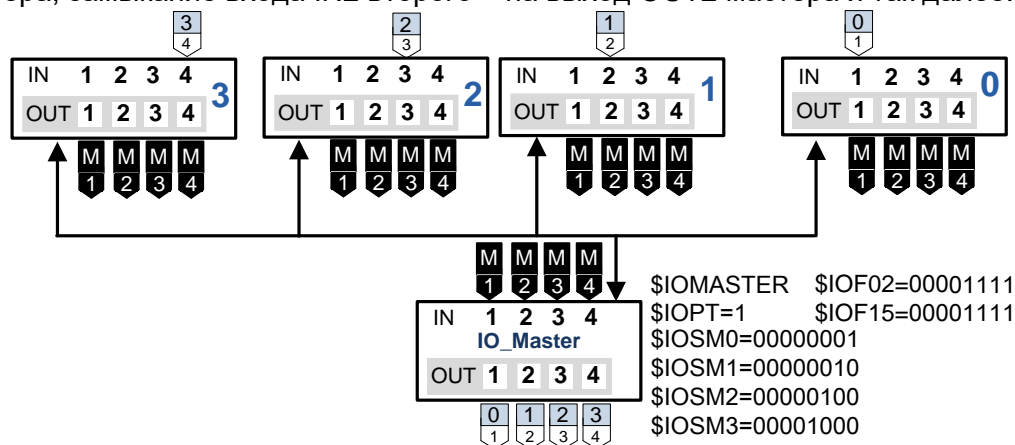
ора, замыкание входа 1 IL второго — на выход OUT1 мастера и так далее.

$\frac{3}{4}$

IN 1 2 3 4
OUT 1 2 3 4
3

M 1 M 2 M 3 M 4

$\frac{2}{3}$

IN 1 2 3 4
OUT 1 2 3 4
2

M 1 M 2 M 3 M 4

$\frac{1}{2}$

IN 1 2 3 4
OUT 1 2 3 4
1

M 1 M 2 M 3 M 4

$\frac{0}{1}$

IN 1 2 3 4
OUT 1 2 3 4
0

M 1 M 2 M 3 M 4

M 1 M 2 M 3 M 4

IN 1 2 3 4
IO_Master
OUT 1 2 3 4

$\frac{0}{1}$ $\frac{1}{2}$ $\frac{2}{3}$ $\frac{3}{4}$

$IOMASTER $IOF02=00001111
$IOPT=1 $IOF15=00001111
$IOSM0=00000001
$IOSM1=00000010
$IOSM2=00000100
$IOSM3=00001000